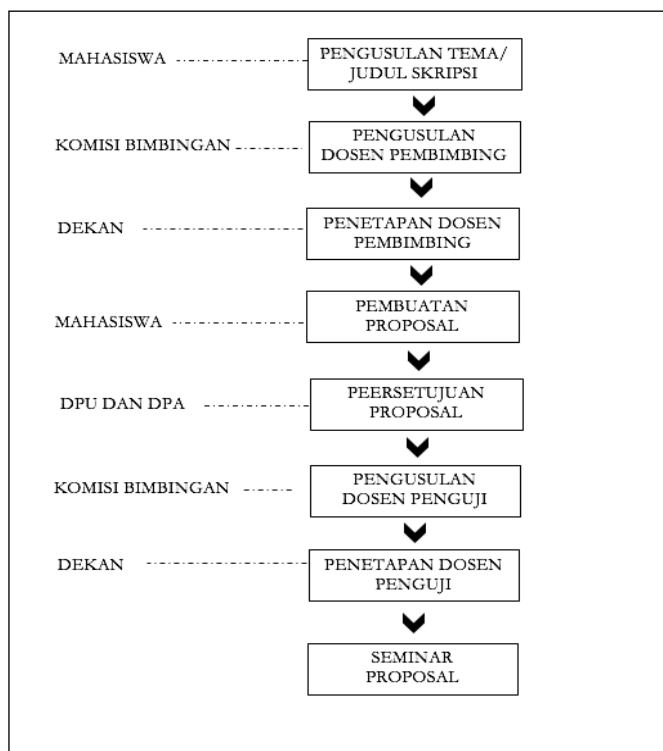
MAHASISWA

PENGUSULAN TEMA/ JUDUL SKRIPSI

KOMISI BIMBINGAN

PENGUSULAN DOSEN PEMBIMBING

DEKAN

PENETAPAN DOSEN PEMBIMBING

MAHASISWA

PEMBUATAN PROPOSAL

DPU DAN DPA

PEERSETUJUAN PROPOSAL

KOMISI BIMBINGAN

PENGUSULAN DOSEN PENGUJI

DEKAN

PENETAPAN DOSEN PENGUJI

SEMINAR PROPOSAL